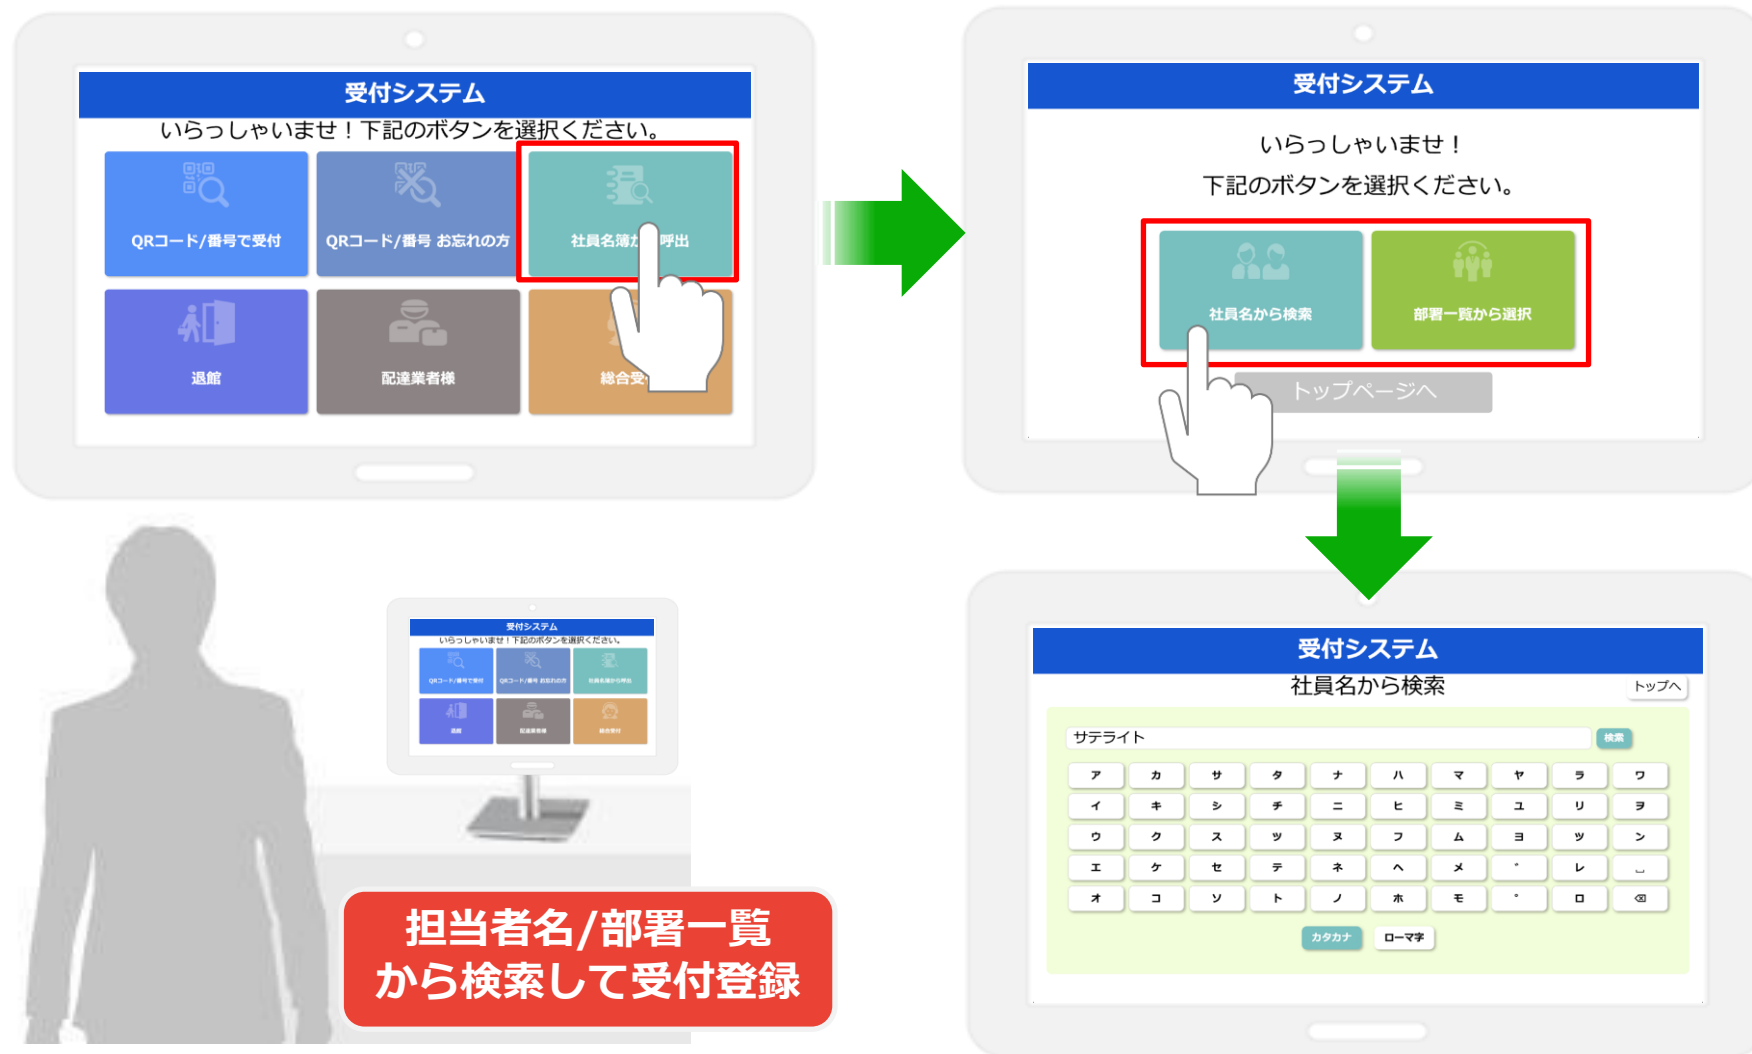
受付システム
いらっしゃいませ！下記のボタンを選択ください。
QRコード/番号で受付
QRコード/番号 お忘れの方
社員名簿から呼出
退館
配達業者様
総合受付

受付システム
いらっしゃいませ！
下記のボタンを選択ください。
社員名から検索
部署一覧から選択
トップページへ

受付システム
いらっしゃいませ！下記のボタンを選択ください。
QRコード/番号で受付
QRコード/番号 お忘れの方
社員名簿から呼出
退館
配達業者様
総合受付

担当者名/部署一覧
から検索して受付登録

受付システム
社員名から検索
トップへ
サテライト
検索

| ア | カ | サ | タ | ナ | ハ | マ | ヤ | ラ | ワ |
|---|---|---|---|---|---|---|---|---|---|
| イ | キ | シ | チ | ニ | ヒ | ミ | ユ | リ | ヲ |
| ウ | ク | ス | ツ | ヌ | フ | ム | ヨ | ッ | ン |
| エ | ケ | セ | テ | ネ | ヘ | メ | ゛ | レ | ␣ |
| オ | コ | ソ | ト | ノ | ホ | モ | ゜ | ロ | ⌫ |

カタカナ
ローマ字